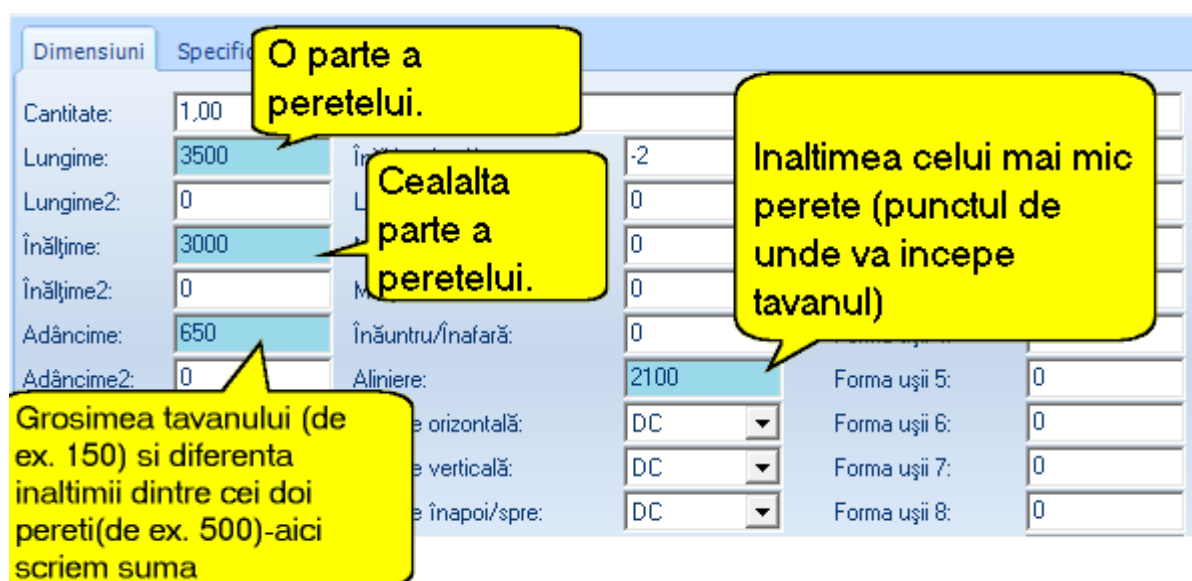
Dimensiuni | Specific

O parte a peretelui.

Cantitate: 1,00

Lungime: 3500

Lungime2: 0

Înălţime: 3000

Înălţime2: 0

Adâncime: 650

Adâncime2: 0

Cealalta parte a peretelui.

Înăuntru/Înafară: 0

-2

0

0

0

Aliniere: 2100

Inaltimea celui mai mic perete (punctul de unde va incepe tavanul)

Grosimea tavanului (de ex. 150) si diferenta inaltimii dintre cei doi pereti(de ex. 500)-aici scriem suma

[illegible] orizontală: DC

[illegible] verticală: DC

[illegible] înapoi/spre: DC

Forma uşii 5: 0

Forma uşii 6: 0

Forma uşii 7: 0

Forma uşii 8: 0